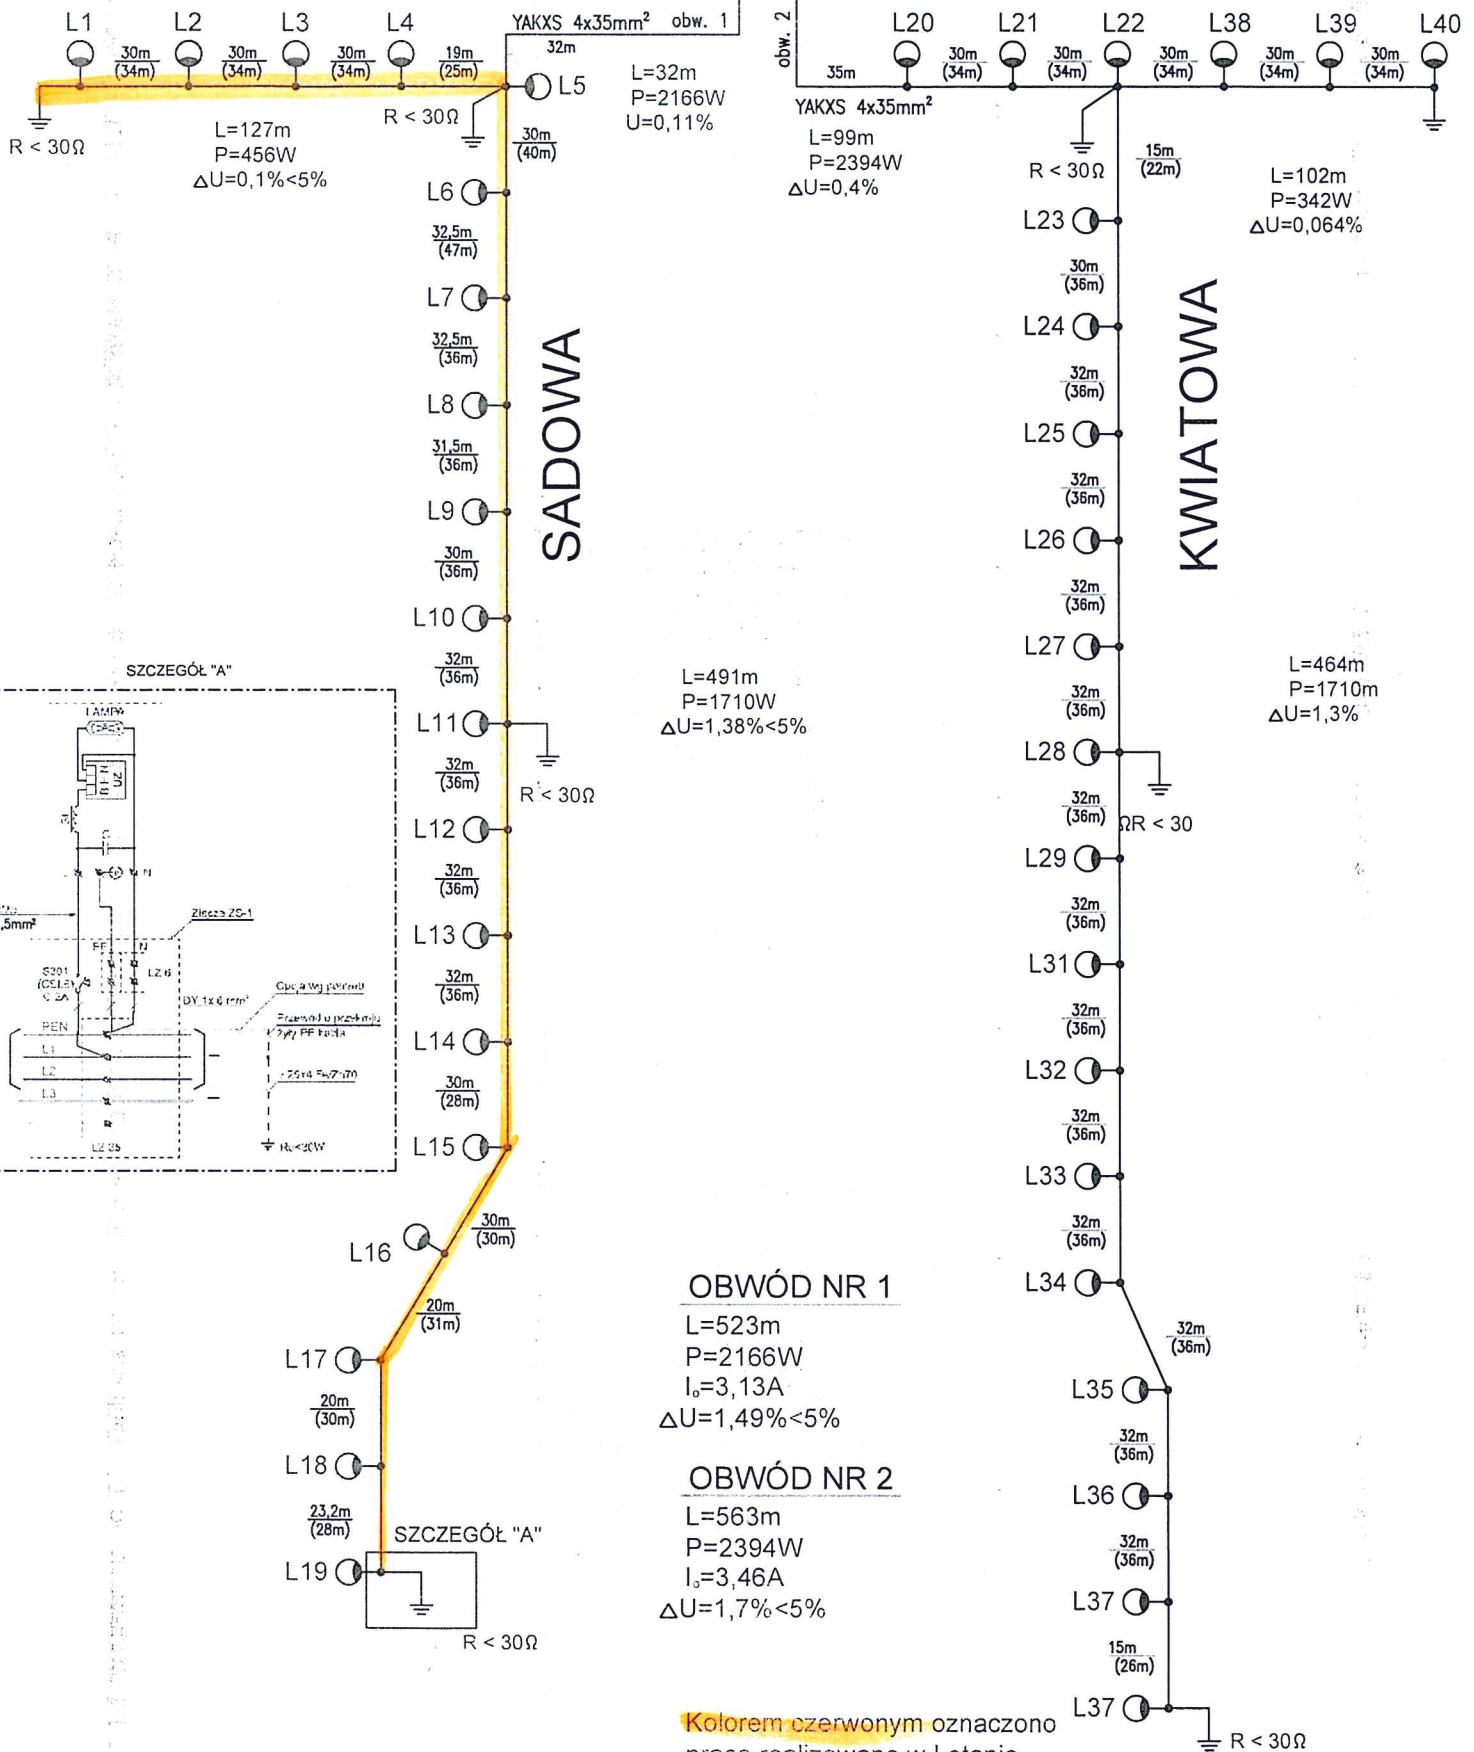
L1 L2 L3 L4
YAKXS 4x35mm$^2$ obw. 1
32m
30m (34m) 30m (34m) 30m (34m) 19m (25m)
L5
R < 30Ω
R < 30Ω
L=32m
P=2166W
U=0,11%
L=127m
P=456W
ΔU=0,1%<5%
30m (40m)
L6
32,5m (47m)
L7
32,5m (36m)
L8
31,5m (36m)
L9
30m (36m)
L10
32m (36m)
L11
32m (36m)
R < 30Ω
L12
32m (36m)
L13
32m (36m)
L14
30m (28m)
L15
30m (30m)
L16
20m (31m)
L17
20m (30m)
L18
23,2m (28m)
L19
SZCZEGÓŁ "A"
R < 30Ω
SADOWA

L=491m
P=1710W
ΔU=1,38%<5%

SZCZEGÓŁ "A"
LAMPA
Złącze ZS-1
PE
N
S301 (CSLE) C 2A
LZ 6
DY 1x6 mm$^2$
Opcja wg potrzeb
Przewód o przekroju żyły PE kabla
PEN
L1
L2
L3
LZ 35
R<30W
,5mm$^2$
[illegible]

obw. 2
35m
L20 L21 L22 L38 L39 L40
30m (34m) 30m (34m) 30m (34m) 30m (34m) 30m (34m)
YAKXS 4x35mm$^2$
L=99m
P=2394W
ΔU=0,4%
R < 30Ω
15m (22m)
L=102m
P=342W
ΔU=0,064%
L23
30m (36m)
L24
32m (36m)
L25
32m (36m)
L26
32m (36m)
L27
32m (36m)
L28
32m (36m)
ΩR < 30
L29
32m (36m)
L31
32m (36m)
L32
32m (36m)
L33
32m (36m)
L34
32m (36m)
L35
32m (36m)
L36
32m (36m)
L37
15m (26m)
L37
R < 30Ω
KWIATOWA

L=464m
P=1710m
ΔU=1,3%

OBWÓD NR 1
L=523m
P=2166W
I$_o$=3,13A
ΔU=1,49%<5%

OBWÓD NR 2
L=563m
P=2394W
I$_o$=3,46A
ΔU=1,7%<5%

Kolorem czerwonym oznaczono
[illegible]